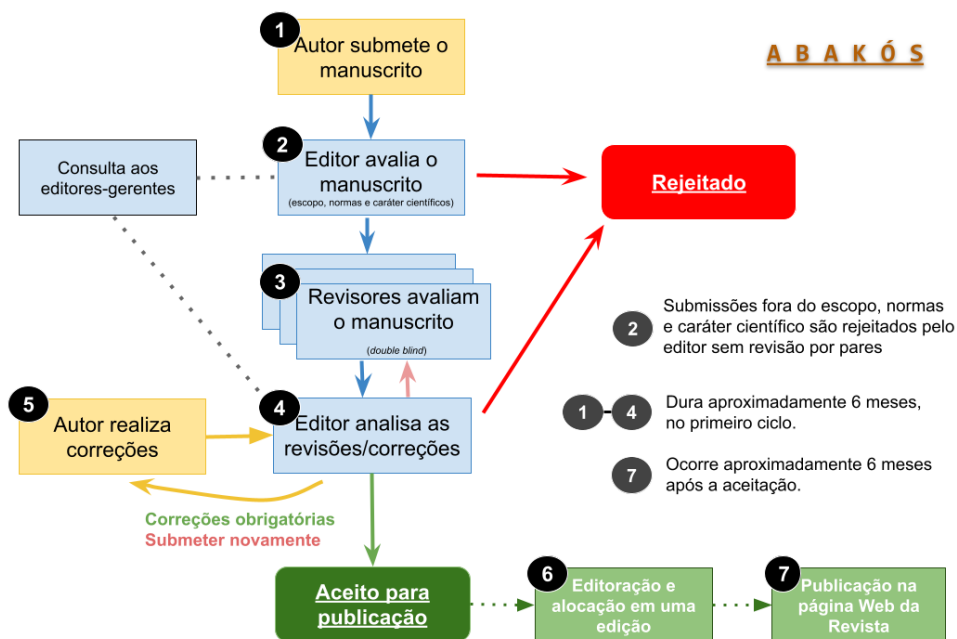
A B A K Ó S

1 Autor submete o manuscrito

Consulta aos editores-gerentes

2 Editor avalia o manuscrito
(escopo, normas e caráter científicos)

Rejeitado

3 Revisores avaliam o manuscrito
(double blind)

2 Submissões fora do escopo, normas e caráter científico são rejeitados pelo editor sem revisão por pares

5 Autor realiza correções

4 Editor analisa as revisões/correções

1 - 4 Dura aproximadamente 6 meses, no primeiro ciclo.

7 Ocorre aproximadamente 6 meses após a aceitação.

Correções obrigatórias
Submeter novamente

Aceito para publicação

6 Editoração e alocação em uma edição

7 Publicação na página Web da Revista